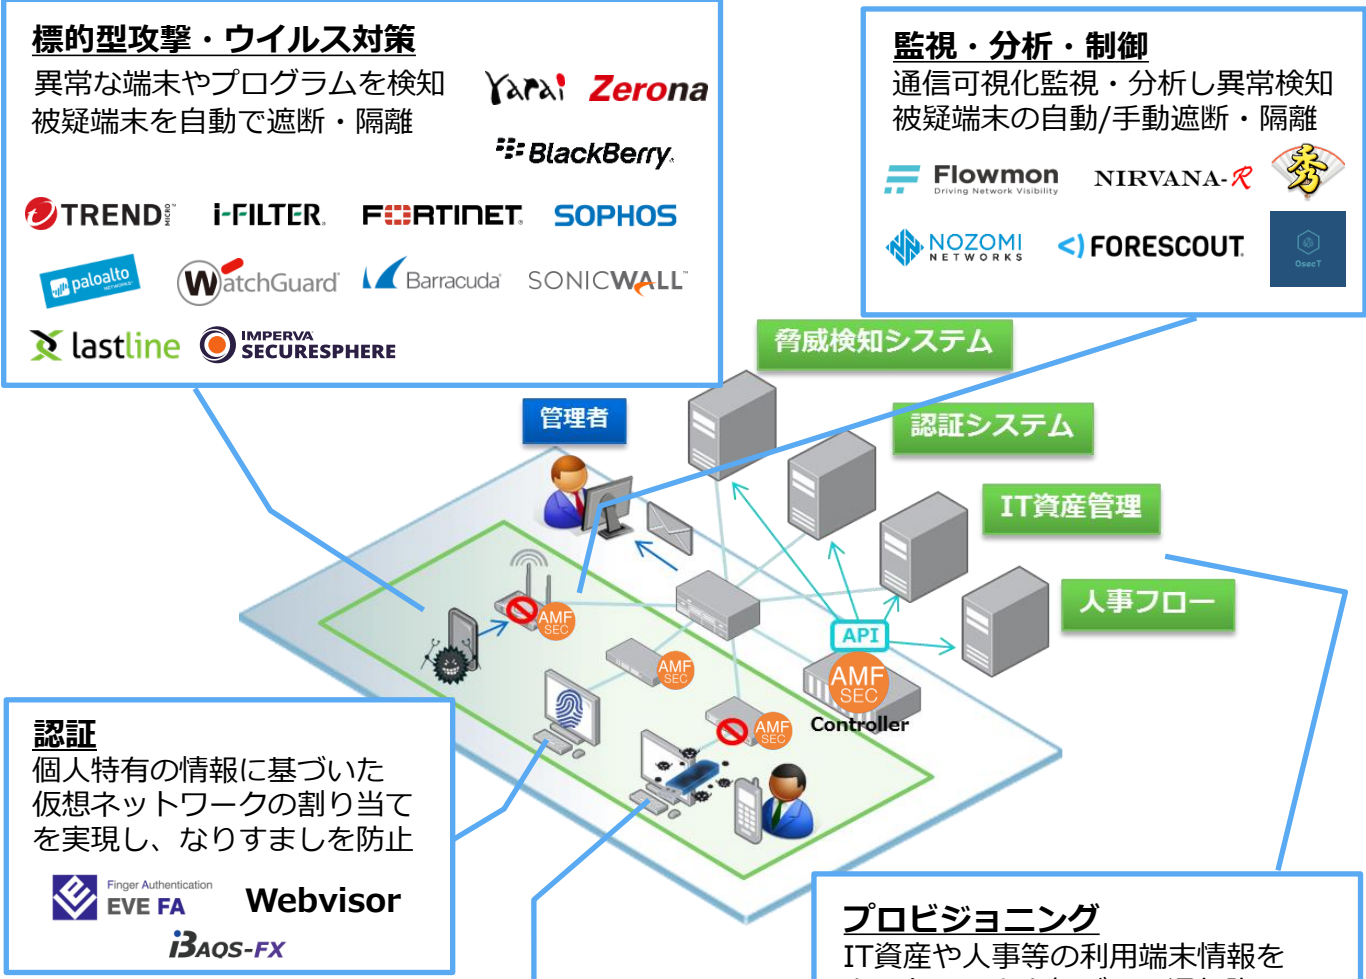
標的型攻撃・ウイルス対策
異常な端末やプログラムを検知
被疑端末を自動で遮断・隔離

Yarai Zerona
BlackBerry
TREND MICRO i-FILTER FORTINET SOPHOS
paloalto NETWORKS WatchGuard Barracuda SONICWALL
lastline IMPERVA SECURESPHERE

監視・分析・制御
通信可視化監視・分析し異常検知
被疑端末の自動/手動遮断・隔離

Flowmon Driving Network Visibility NIRVANA-改 秀
NOZOMI NETWORKS FORESCOUT OsecT

脅威検知システム
認証システム
IT資産管理
人事フロー
管理者
API
AMF SEC
AMF SEC
AMF SEC
AMF SEC Controller

認証
個人特有の情報に基づいた
仮想ネットワークの割り当て
を実現し、なりすましを防止

Finger Authentication EVE FA Webvisor
BAOS-FX

プロビジョニング
IT資産や人事等の利用端末情報を
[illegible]